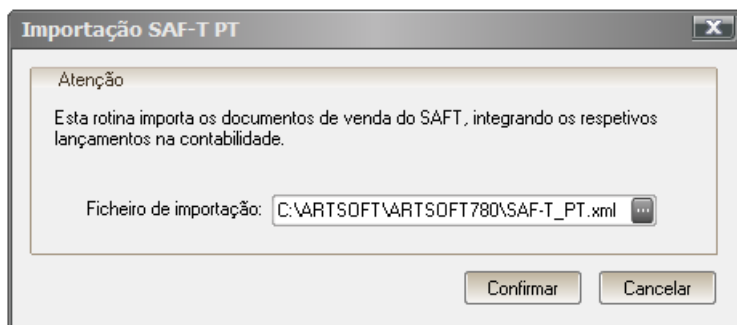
Importação SAF-T PT

Atenção

Esta rotina importa os documentos de venda do SAFT, integrando os respetivos lançamentos na contabilidade.

Ficheiro de importação: C:\ARTSOFT\ARTSOFT780\SAF-T_PT.xml

Confirmar Cancelar